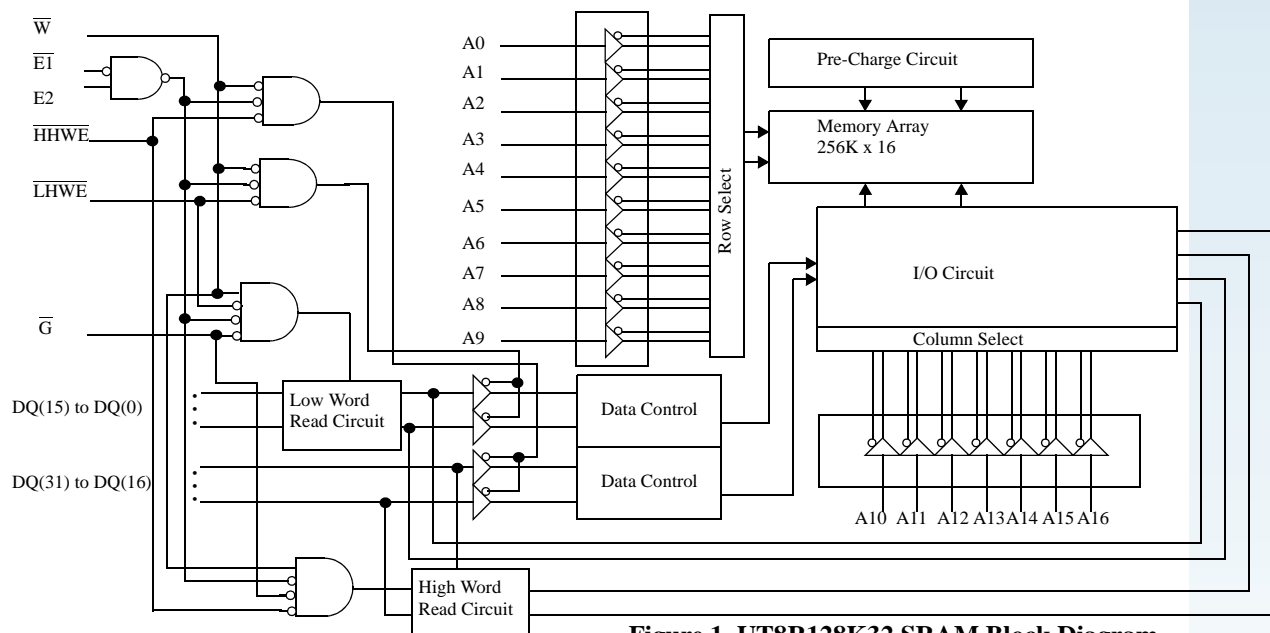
$\overline{W}$
$\overline{E1}$
E2
$\overline{HHWE}$
$\overline{LHWE}$
$\overline{G}$
A0
A1
A2
A3
A4
A5
A6
A7
A8
A9
Row Select
Pre-Charge Circuit
Memory Array
256K x 16
I/O Circuit
Column Select
DQ(15) to DQ(0)
Low Word Read Circuit
Data Control
DQ(31) to DQ(16)
Data Control
A10 A11 A12 A13 A14 A15 A16
High Word Read Circuit
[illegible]